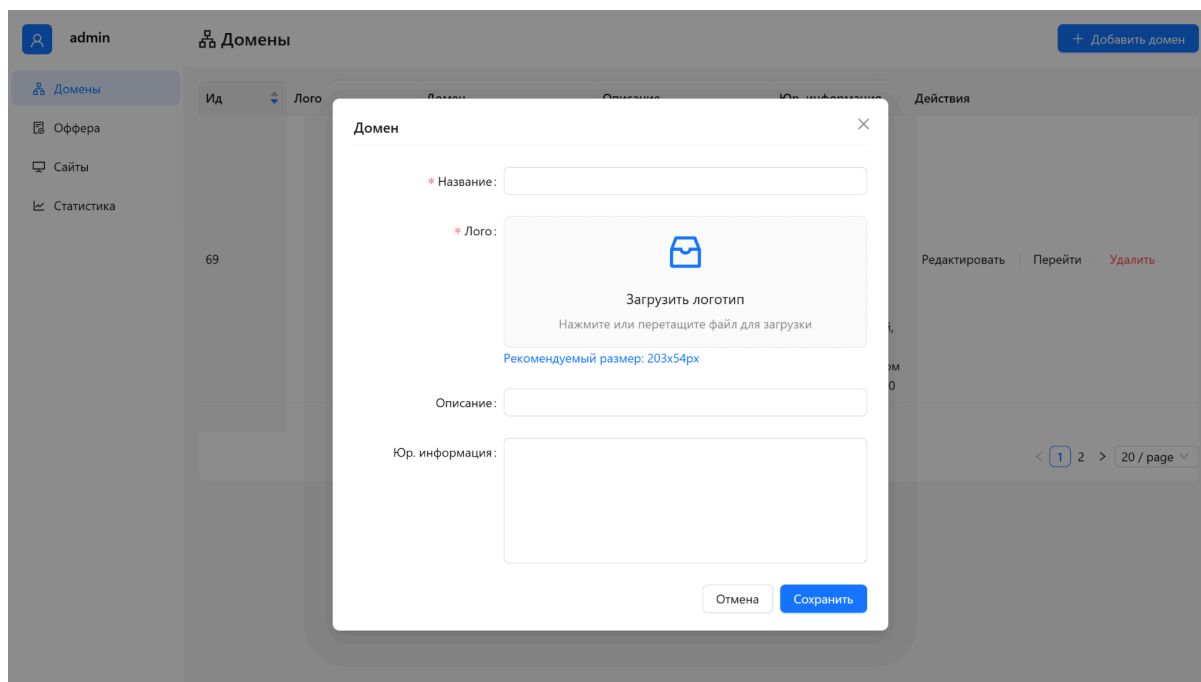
admin

Домены

+ Добавить домен

Домены
Офферы
Сайты
Статистика

| Ид | Лого | Домен | Описание | Юр. информация | Действия |
|---|---|---|---|---|---|
| 69 | | | | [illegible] | Редактировать Перейти Удалить |

< 1 2 > 20 / page

Домен

* Название:

* Лого:

Загрузить логотип

Нажмите или перетащите файл для загрузки

Рекомендуемый размер: 203x54px

Описание:

Юр. информация:

Отмена Сохранить